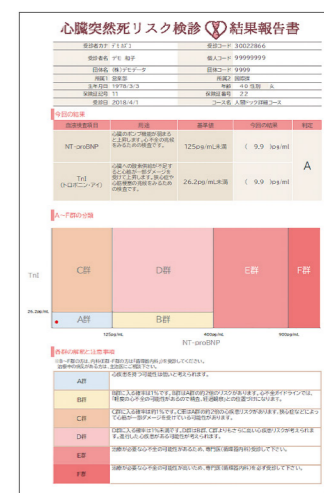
心臓突然死リスク検診 結果報告書

| 受診者カナ | デモ ハナコ | 受診コード | 30322866 |
|---|---|---|---|
| 受診者名 | デモ 花子 | 個人コード | 99999999 |
| 団体名 | (株)デモデータ | 団体コード | 9999 |
| 所属1 | 営業部 | 所属2 | 臨商課 |
| 生年月日 | 1978/3/3 | 性別 | 女 40 性別 | 女 |
| 保険証記号 | 11 | 保険証番号 | 22 |
| 受診日 | 2018/4/1 | コース名 | 人間ドック詳細コース |

今回の結果

| 血液検査項目 | 意義 | 基準値 | 今回の結果 | 判定 |
|---|---|---|---|---|
| NT-proBNP | 心臓のポンプ機能が弱まると上昇します。心不全の状態をみるための検査です。 | 125pg/mL未満 | ( 9.9 )pg/mL | A |
| TnI (トロポニン・アイ) | 心臓への酸素供給が不足すると微かに筋ダメージを受けて上昇します。心筋の障害をみるための検査です。 | 26.2pg/mL未満 | ( 9.9 )pg/mL | |

A～F群の分類

TnI
26.2pg/mL
C群
D群
E群
F群
A群
B群
125pg/mL
400pg/mL
900pg/mL
NT-proBNP

各群の解説と注意事項

| A群 | 心臓突然死リスクは低いと考えられます。 |
|---|---|
| B群 | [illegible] |
| C群 | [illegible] |
| D群 | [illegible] |
| E群 | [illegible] |
| F群 | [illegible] |